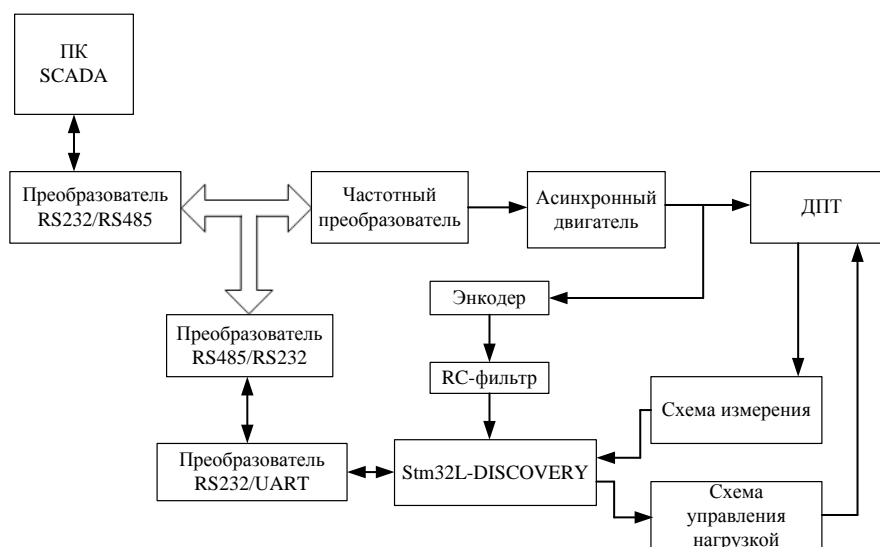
ПК
SCADA

Преобразователь
RS232/RS485

Частотный
преобразователь

Асинхронный
двигатель

ДПТ

Энкодер

Преобразователь
RS485/RS232

RC-фильтр

Схема измерения

Преобразователь
RS232/UART

Stm32L-DISCOVERY

Схема
управления
нагрузкой